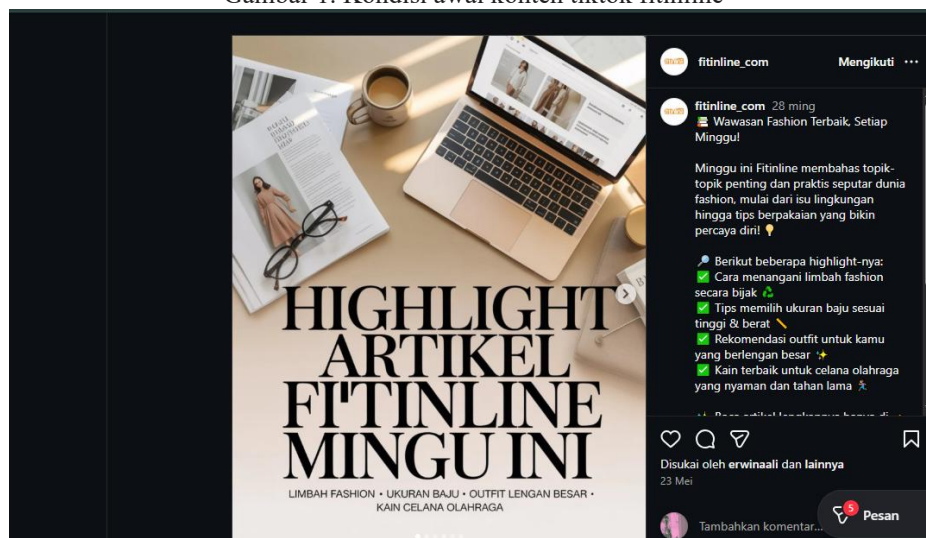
Gambar 1. Kondisi awal konten tiktok fitinline

HIGHLIGHT ARTIKEL FITINLINE MINGU INI

LIMBAH FASHION • UKURAN BAJU • OUTFIT LENGAN BESAR • KAIN CELANA OLAHRAGA

fitinline_com Mengikuti ···

fitinline_com 28 ming
📚 Wawasan Fashion Terbaik, Setiap Minggu!

Minggu ini Fitinline membahas topik-topik penting dan praktis seputar dunia fashion, mulai dari isu lingkungan hingga tips berpakaian yang bikin percaya diri! 💡

🔎 Berikut beberapa highlight-nya:
✅ Cara menangani limbah fashion secara bijak ♻️
✅ Tips memilih ukuran baju sesuai tinggi & berat 📏
✅ Rekomendasi outfit untuk kamu yang berlengan besar ✨
✅ Kain terbaik untuk celana olahraga yang nyaman dan tahan lama 🏃

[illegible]

Disukai oleh erwinaali dan lainnya
23 Mei

Tambahkan komentar...

5 Pesan